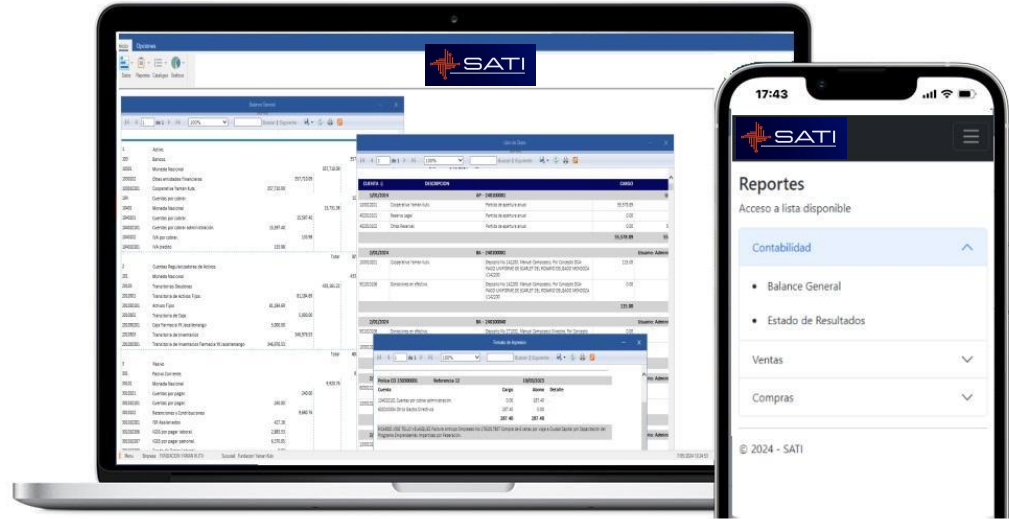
Inicio Opciones

Datos Reportes Catalogos Gráficos

SATI

Balance General

100%

Buscar | Siguiente

Libro de Diario

CUENTA DESCRIPCION CARGO

Estado de Ingresos

17:43

SATI

Reportes

Acceso a lista disponible

Contabilidad

• Balance General

• Estado de Resultados

Ventas

Compras

© 2024 - SATI